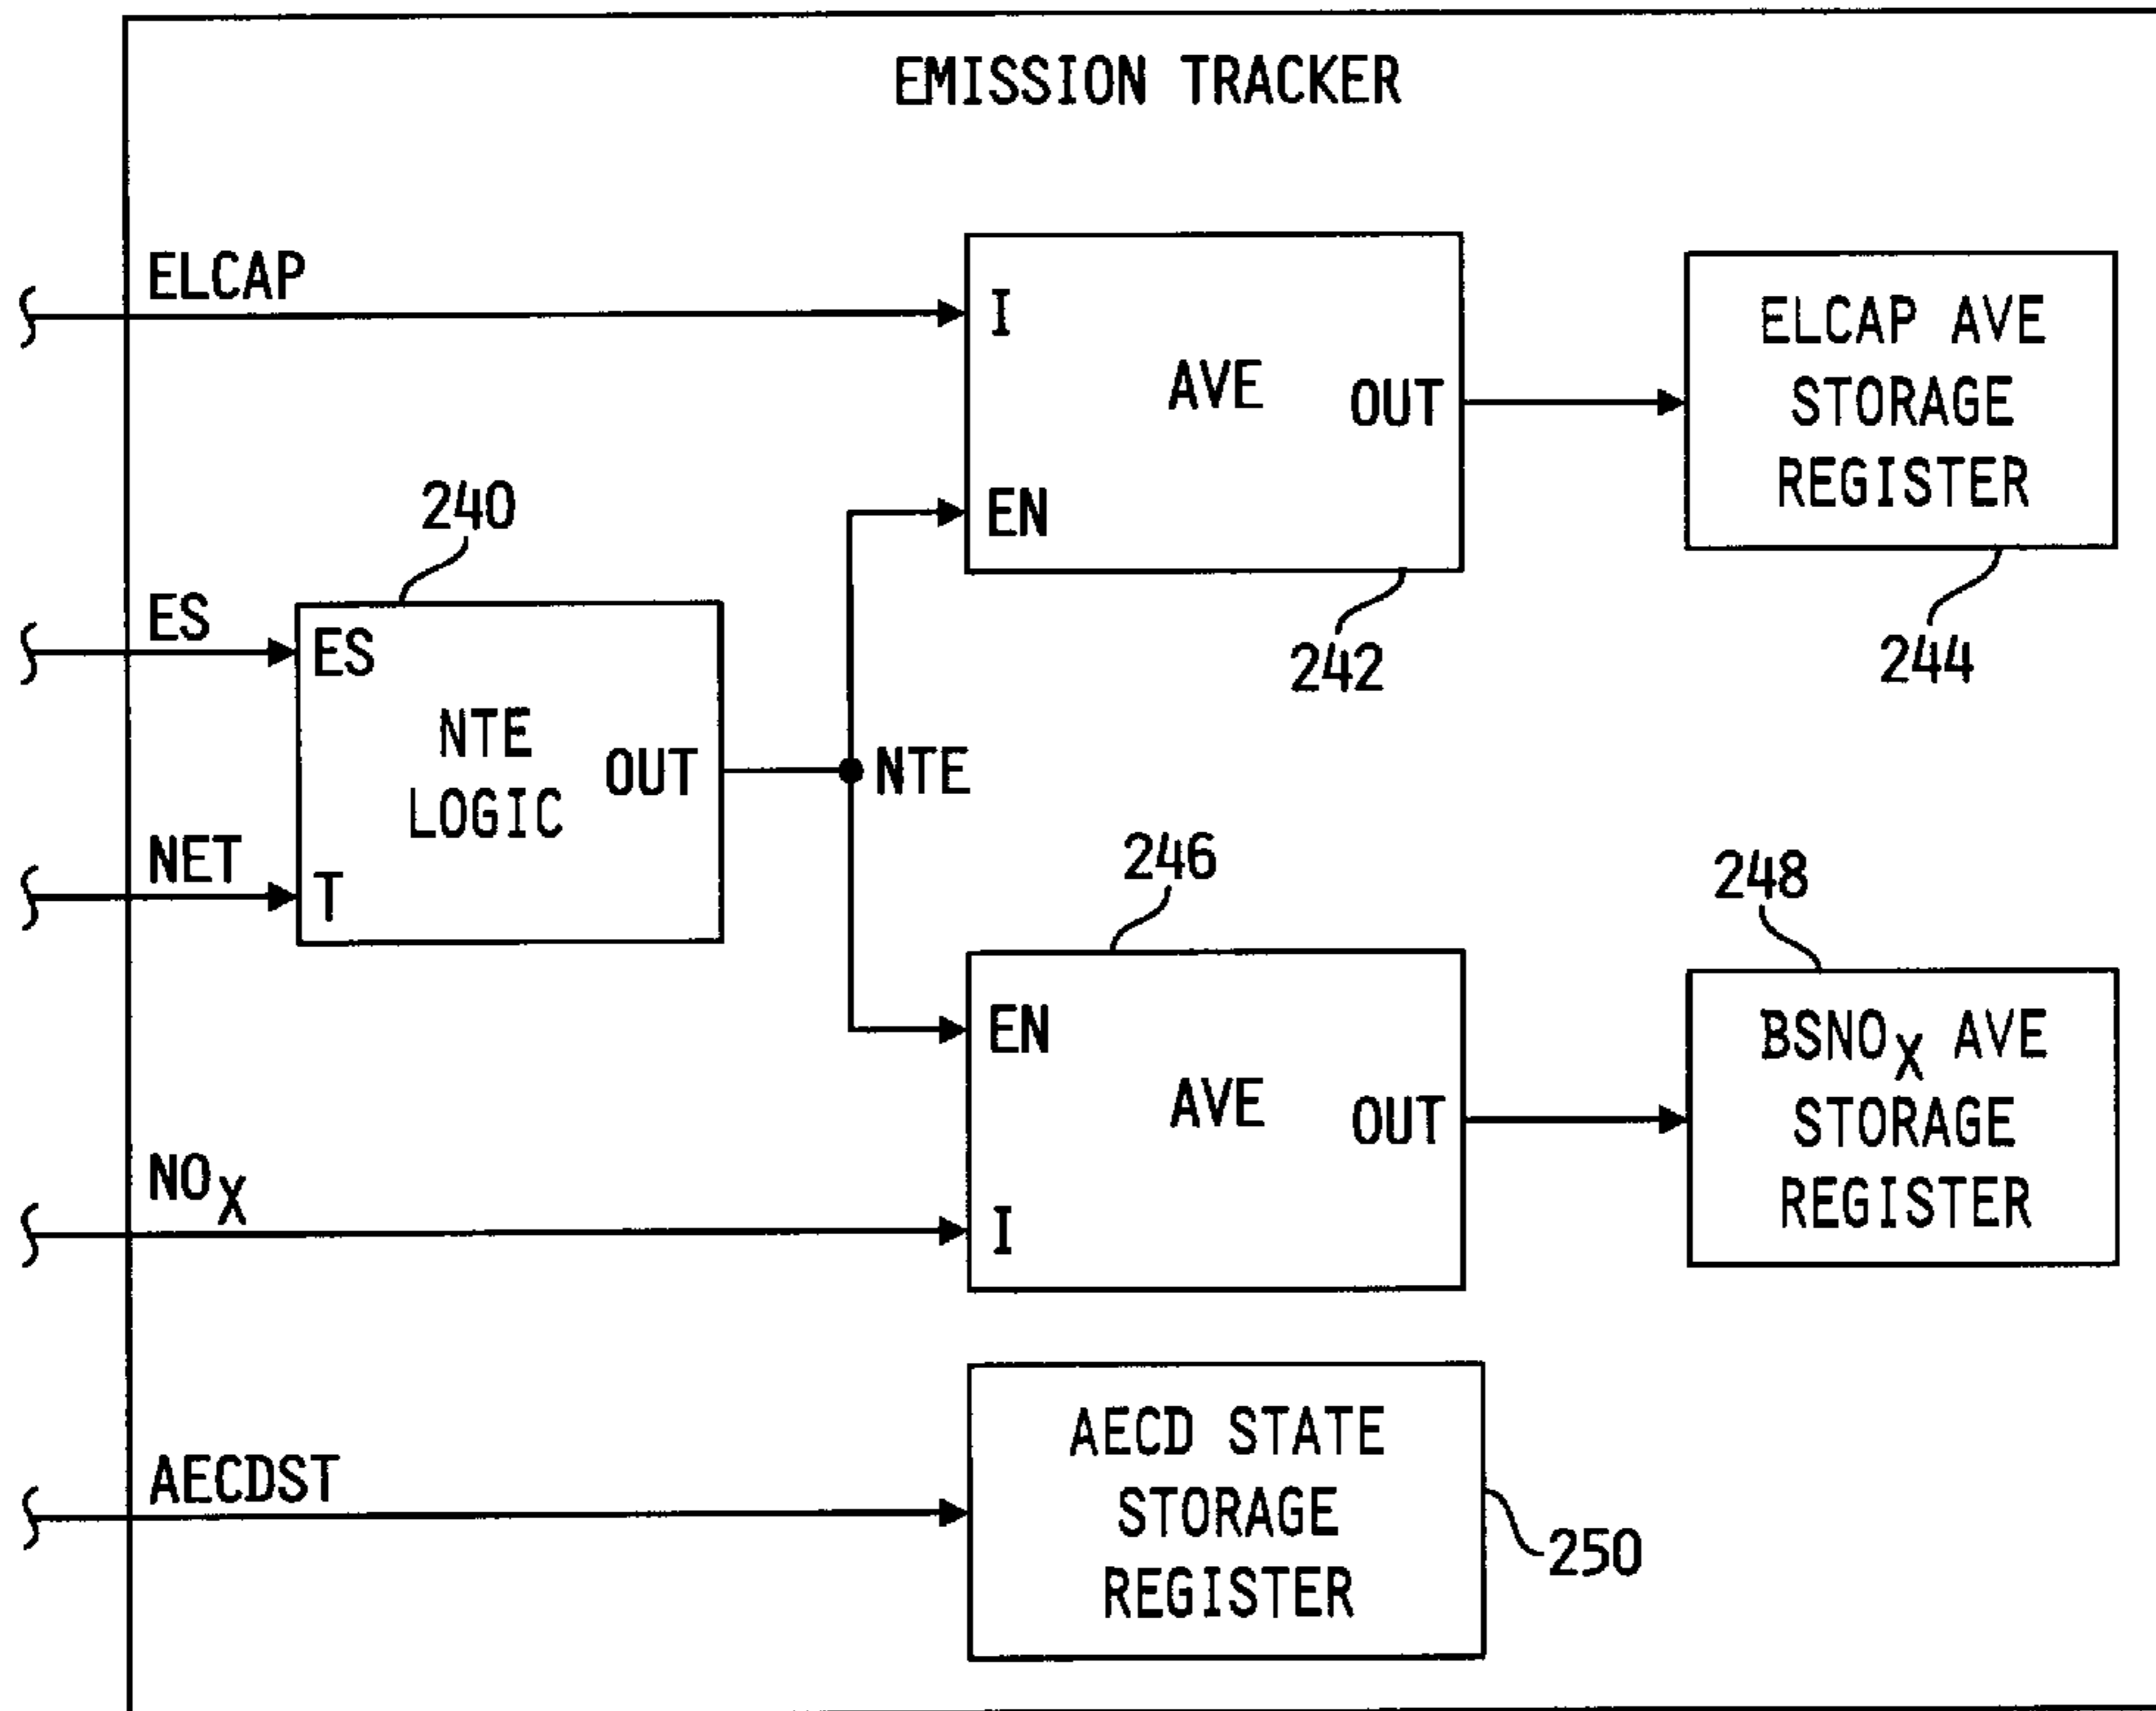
EMISSION TRACKER

ELCAP

I

AVE

OUT

EN

ELCAP AVE STORAGE REGISTER

240

242

244

ES

ES

NTE LOGIC

OUT

NTE

NET

T

246

248

EN

AVE

OUT

BSNO$_X$ AVE STORAGE REGISTER

NO$_X$

I

AECDST

AECD STATE STORAGE REGISTER

250